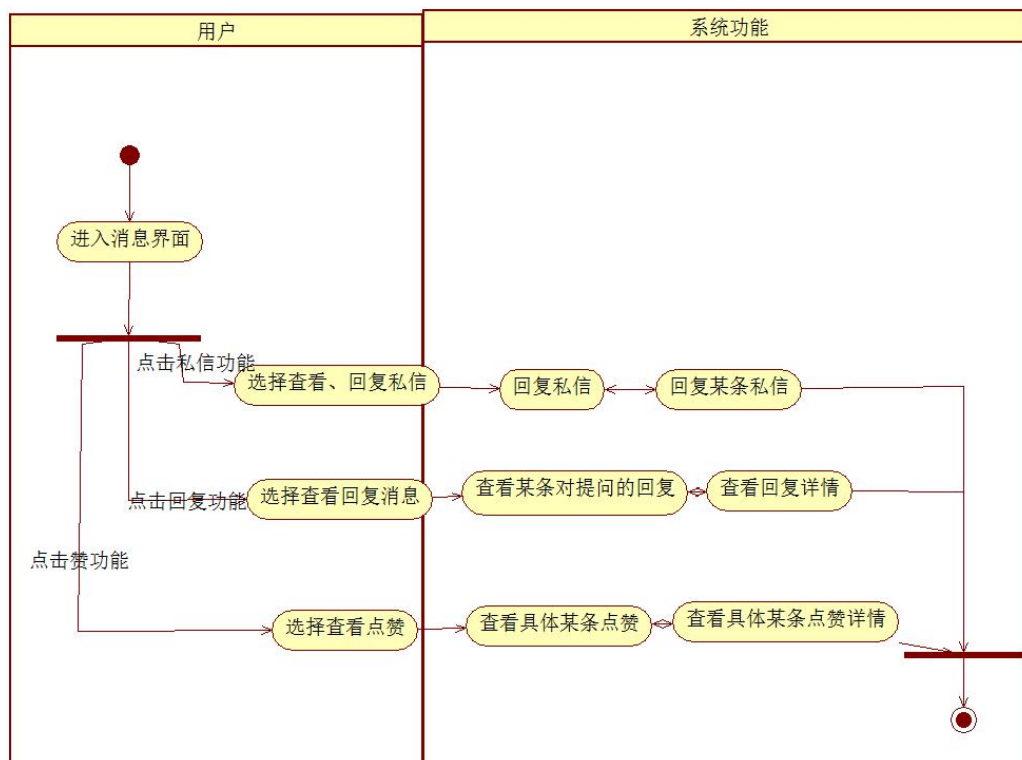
用户

系统功能

进入消息界面

点击私信功能

选择查看、回复私信

回复私信

回复某条私信

点击回复功能

选择查看回复消息

查看某条对提问的回复

查看回复详情

点击赞功能

选择查看点赞

查看具体某条点赞

查看具体某条点赞详情